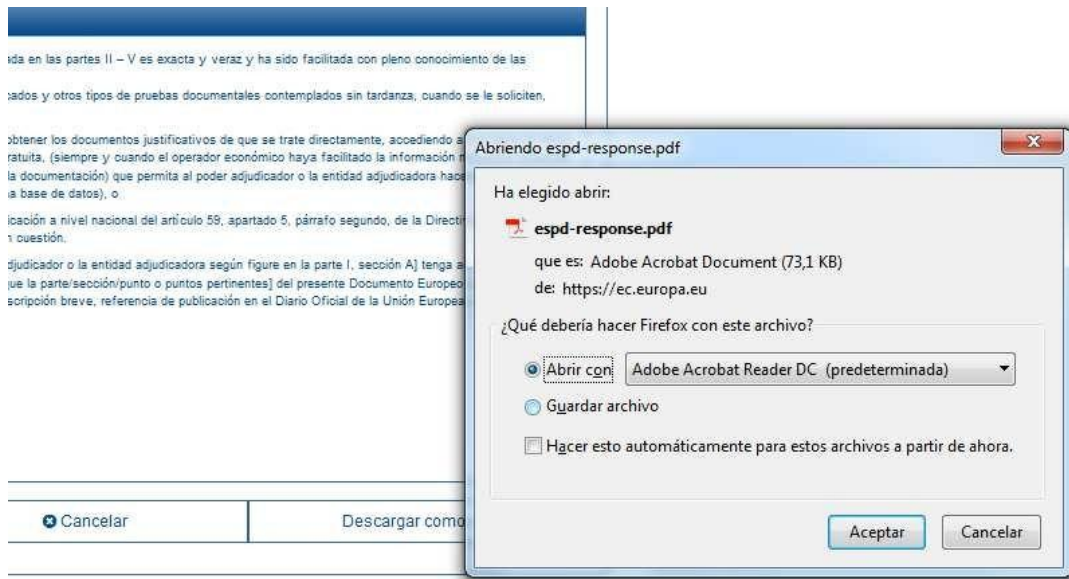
ada en las partes II – V es exacta y veraz y ha sido facilitada con pleno conocimiento de las

cados y otros tipos de pruebas documentales contemplados sin tardanza, cuando se le soliciten,

obtener los documentos justificativos de que se trate directamente, accediendo a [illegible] ratuita, (siempre y cuando el operador económico haya facilitado la información n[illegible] la documentación) que permita al poder adjudicador o la entidad adjudicadora hac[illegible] a base de datos), o

icación a nivel nacional del artículo 59, apartado 5, párrafo segundo, de la Directi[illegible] n cuestión.

djudicador o la entidad adjudicadora según figure en la parte I, sección A] tenga a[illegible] que la parte/sección/punto o puntos pertinentes] del presente Documento Europeo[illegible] scripción breve, referencia de publicación en el Diario Oficial de la Unión Europea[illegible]

Cancelar

Descargar como

Abriendo espd-response.pdf

Ha elegido abrir:

espd-response.pdf

que es: Adobe Acrobat Document (73,1 KB)

de: https://ec.europa.eu

¿Qué debería hacer Firefox con este archivo?

Abrir con Adobe Acrobat Reader DC (predeterminada)

Guardar archivo

Hacer esto automáticamente para estos archivos a partir de ahora.

Aceptar

Cancelar